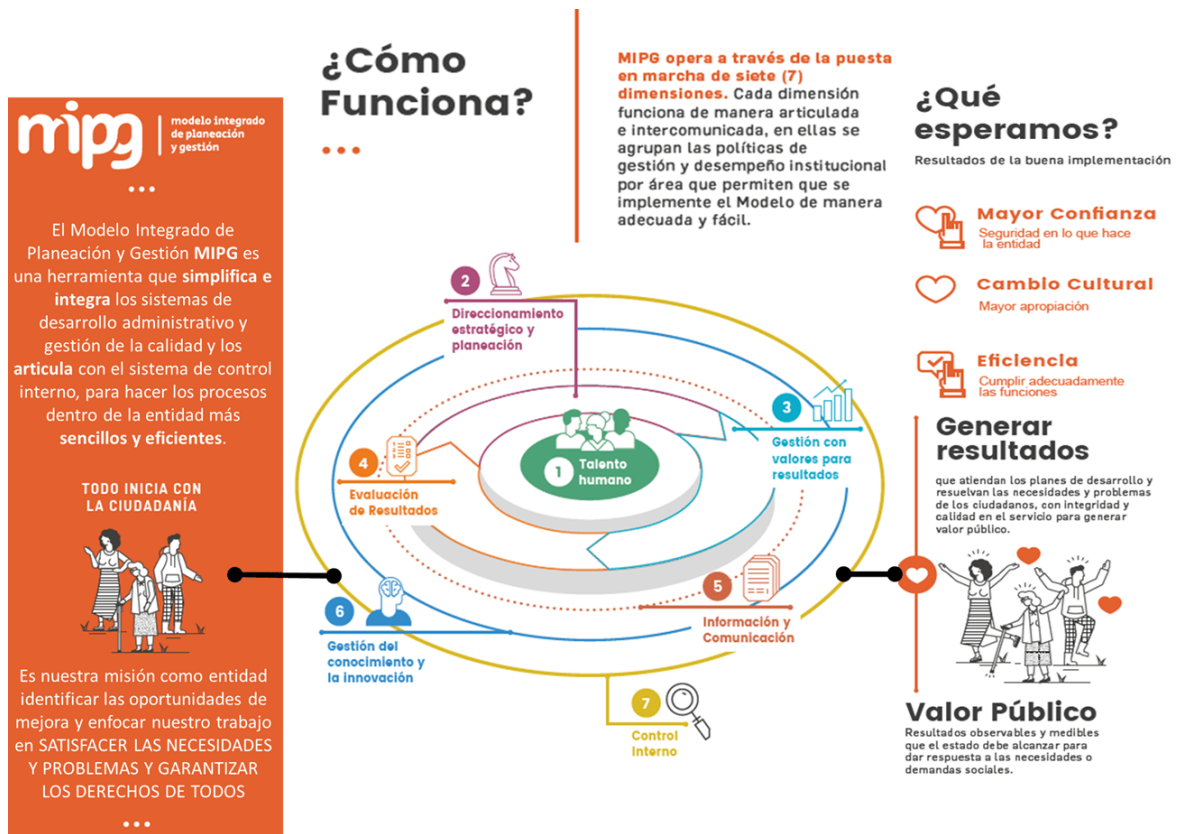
mipg modelo integrado de planeación y gestión

•••

El Modelo Integrado de Planeación y Gestión **MIPG** es una herramienta que **simplifica e integra** los sistemas de desarrollo administrativo y gestión de la calidad y los **articula** con el sistema de control interno, para hacer los procesos dentro de la entidad más **sencillos y eficientes**.

TODO INICIA CON LA CIUDADANÍA

Es nuestra misión como entidad identificar las oportunidades de mejora y enfocar nuestro trabajo en SATISFACER LAS NECESIDADES Y PROBLEMAS Y GARANTIZAR LOS DERECHOS DE TODOS

•••

¿Cómo Funciona?

•••

MIPG opera a través de la puesta en marcha de siete (7) dimensiones. Cada dimensión funciona de manera articulada e intercomunicada, en ellas se agrupan las políticas de gestión y desempeño institucional por área que permiten que se implemente el Modelo de manera adecuada y fácil.

2 Direccionamiento estratégico y planeación

3 Gestión con valores para resultados

1 Talento humano

4 Evaluación de Resultados

5 Información y Comunicación

6 Gestión del conocimiento y la innovación

7 Control Interno

¿Qué esperamos?

Resultados de la buena implementación

Mayor Confianza
Seguridad en lo que hace la entidad

Cambio Cultural
Mayor apropiación

Eficiencia
Cumplir adecuadamente las funciones

Generar resultados

que atiendan los planes de desarrollo y resuelvan las necesidades y problemas de los ciudadanos, con integridad y calidad en el servicio para generar valor público.

Valor Público

Resultados observables y medibles que el estado debe alcanzar para dar respuesta a las necesidades o demandas sociales.